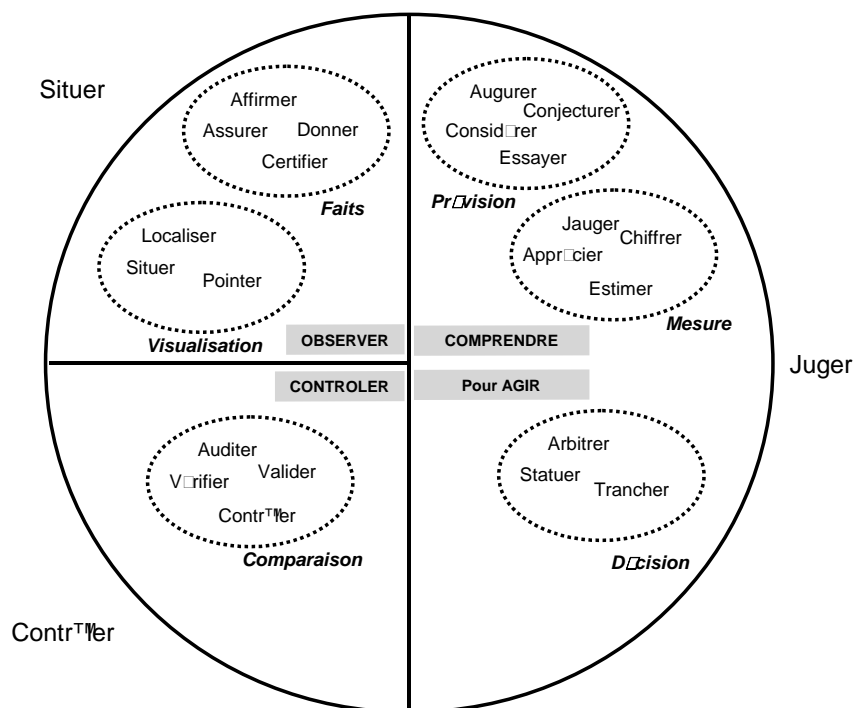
Situer

Affirmer
Assurer Donner
Certifier
Faits

Localiser
Situer Pointer
Visualisation

Augurer
Conjecturer
Consid□rer
Essayer
Pr□vision

Jauger Chiffrer
Appr□cier
Estimer
Mesure

OBSERVER
COMPRENDRE
CONTROLER
Pour AGIR

Juger

Auditer
Valider
V□rifier
Contr™ler
Comparaison

Arbitrer
Statuer
Trancher
D□cision

Contr™ler